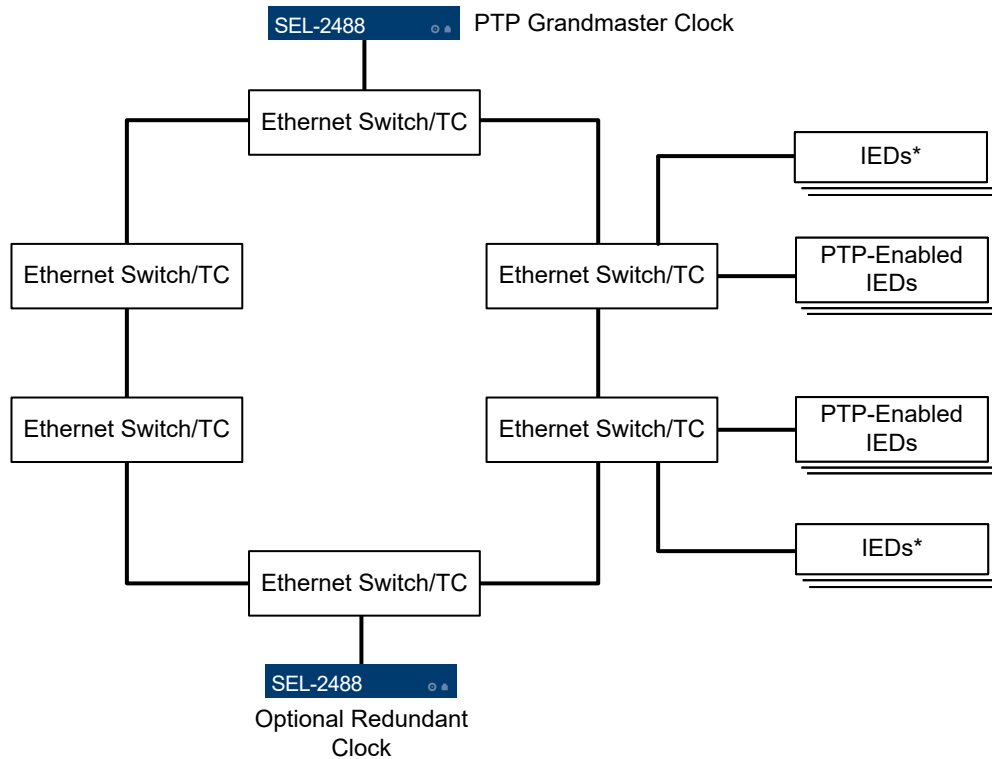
SEL-2488

PTP Grandmaster Clock

Ethernet Switch/TC

IEDs*

Ethernet Switch/TC

Ethernet Switch/TC

PTP-Enabled IEDs

Ethernet Switch/TC

Ethernet Switch/TC

PTP-Enabled IEDs

IEDs*

Ethernet Switch/TC

SEL-2488

Optional Redundant Clock